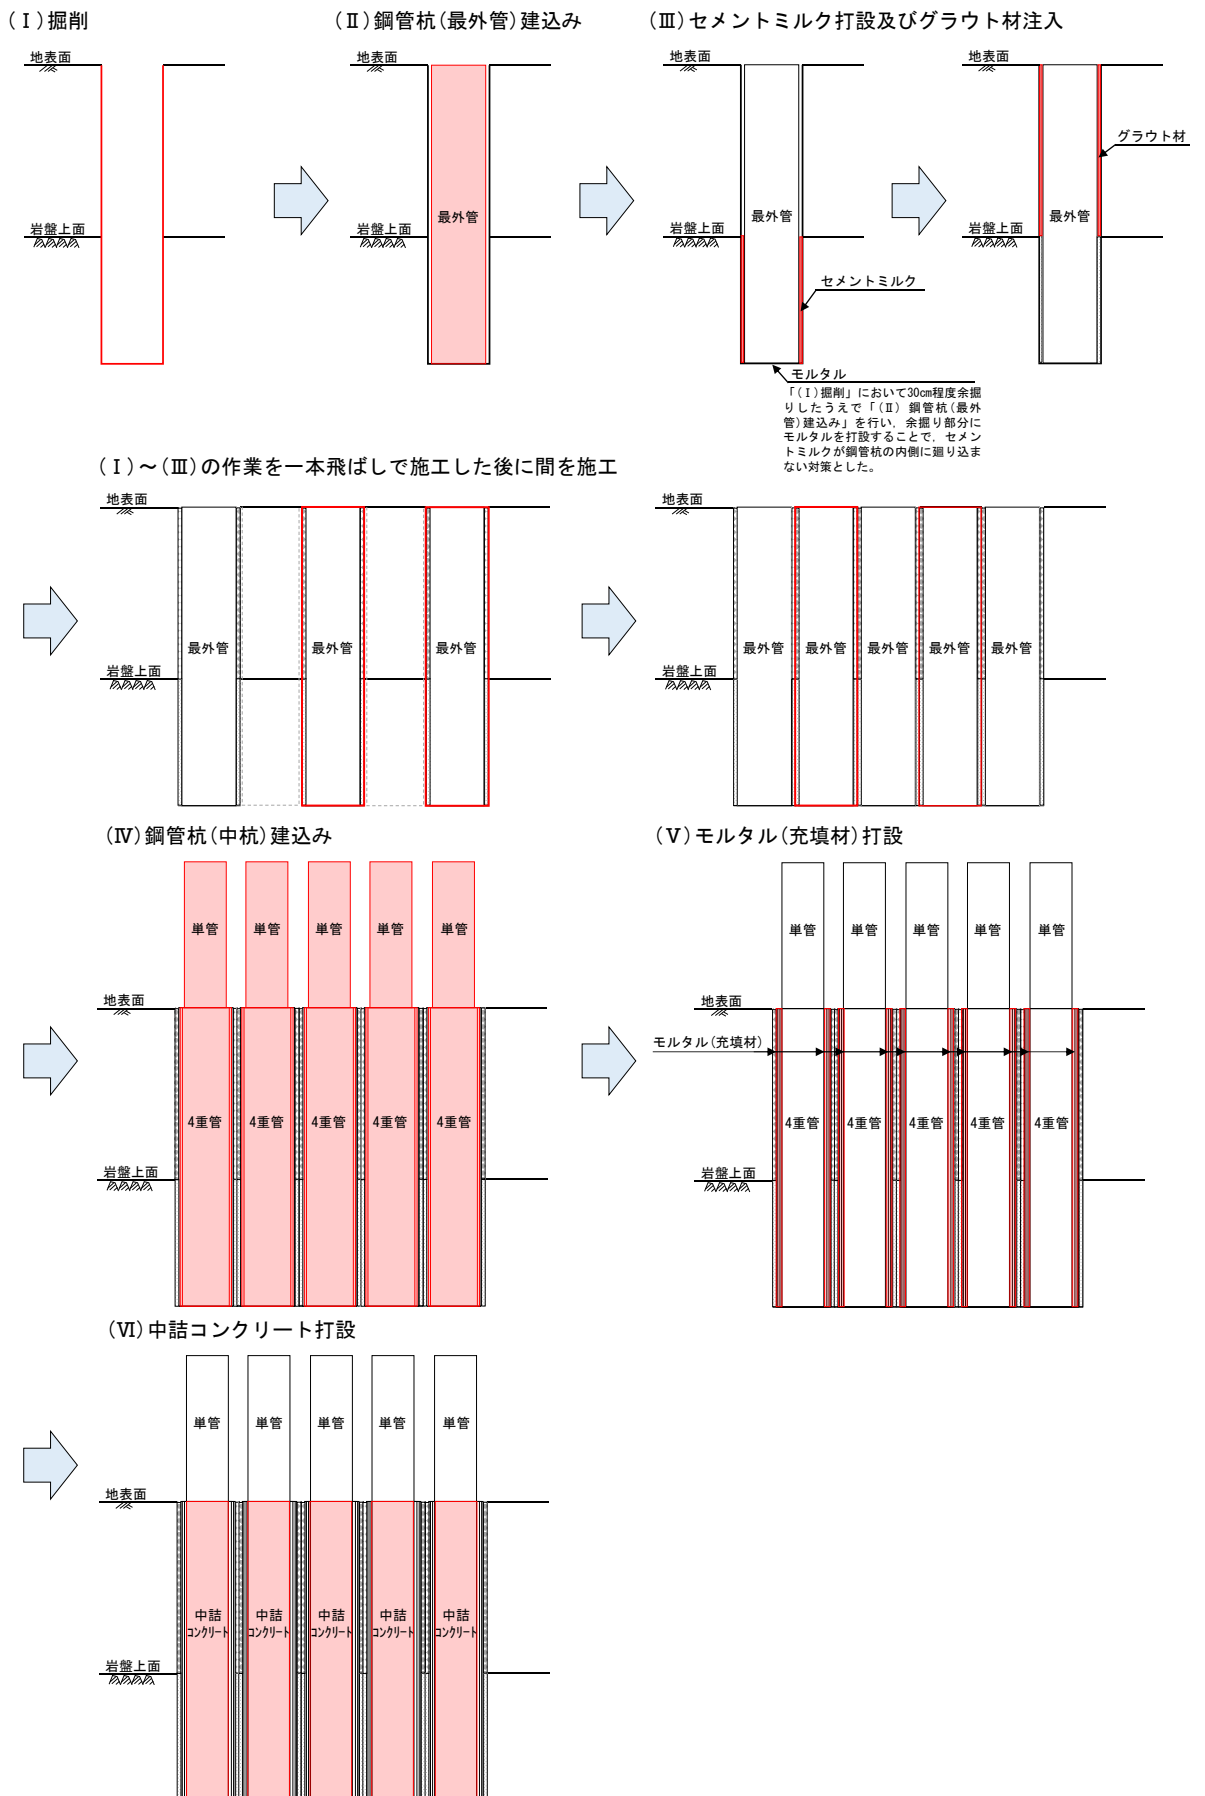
(Ⅰ)掘削

地表面

岩盤上面

(Ⅱ)鋼管杭(最外管)建込み

地表面

岩盤上面

最外管

(Ⅲ)セメントミルク打設及びグラウト材注入

地表面

岩盤上面

最外管

セメントミルク

モルタル

「(Ⅰ)掘削」において30cm程度余掘りしたうえで「(Ⅱ) 鋼管杭(最外管)建込み」を行い、余掘り部分にモルタルを打設することで、セメントミルクが鋼管杭の内側に廻り込まない対策とした。

地表面

グラウト材

岩盤上面

最外管

(Ⅰ)~(Ⅲ)の作業を一本飛ばしで施工した後に間を施工

地表面

岩盤上面

最外管

最外管

最外管

地表面

岩盤上面

最外管

最外管

最外管

最外管

最外管

(Ⅳ)鋼管杭(中杭)建込み

単管

単管

単管

単管

単管

地表面

4重管

4重管

4重管

4重管

4重管

岩盤上面

(Ⅴ)モルタル(充填材)打設

単管

単管

単管

単管

単管

地表面

モルタル(充填材)

4重管

4重管

4重管

4重管

4重管

岩盤上面

(Ⅵ)中詰コンクリート打設

単管

単管

単管

単管

単管

地表面

中詰 コンクリート

中詰 コンクリート

中詰 コンクリート

中詰 コンクリート

中詰 コンクリート

岩盤上面